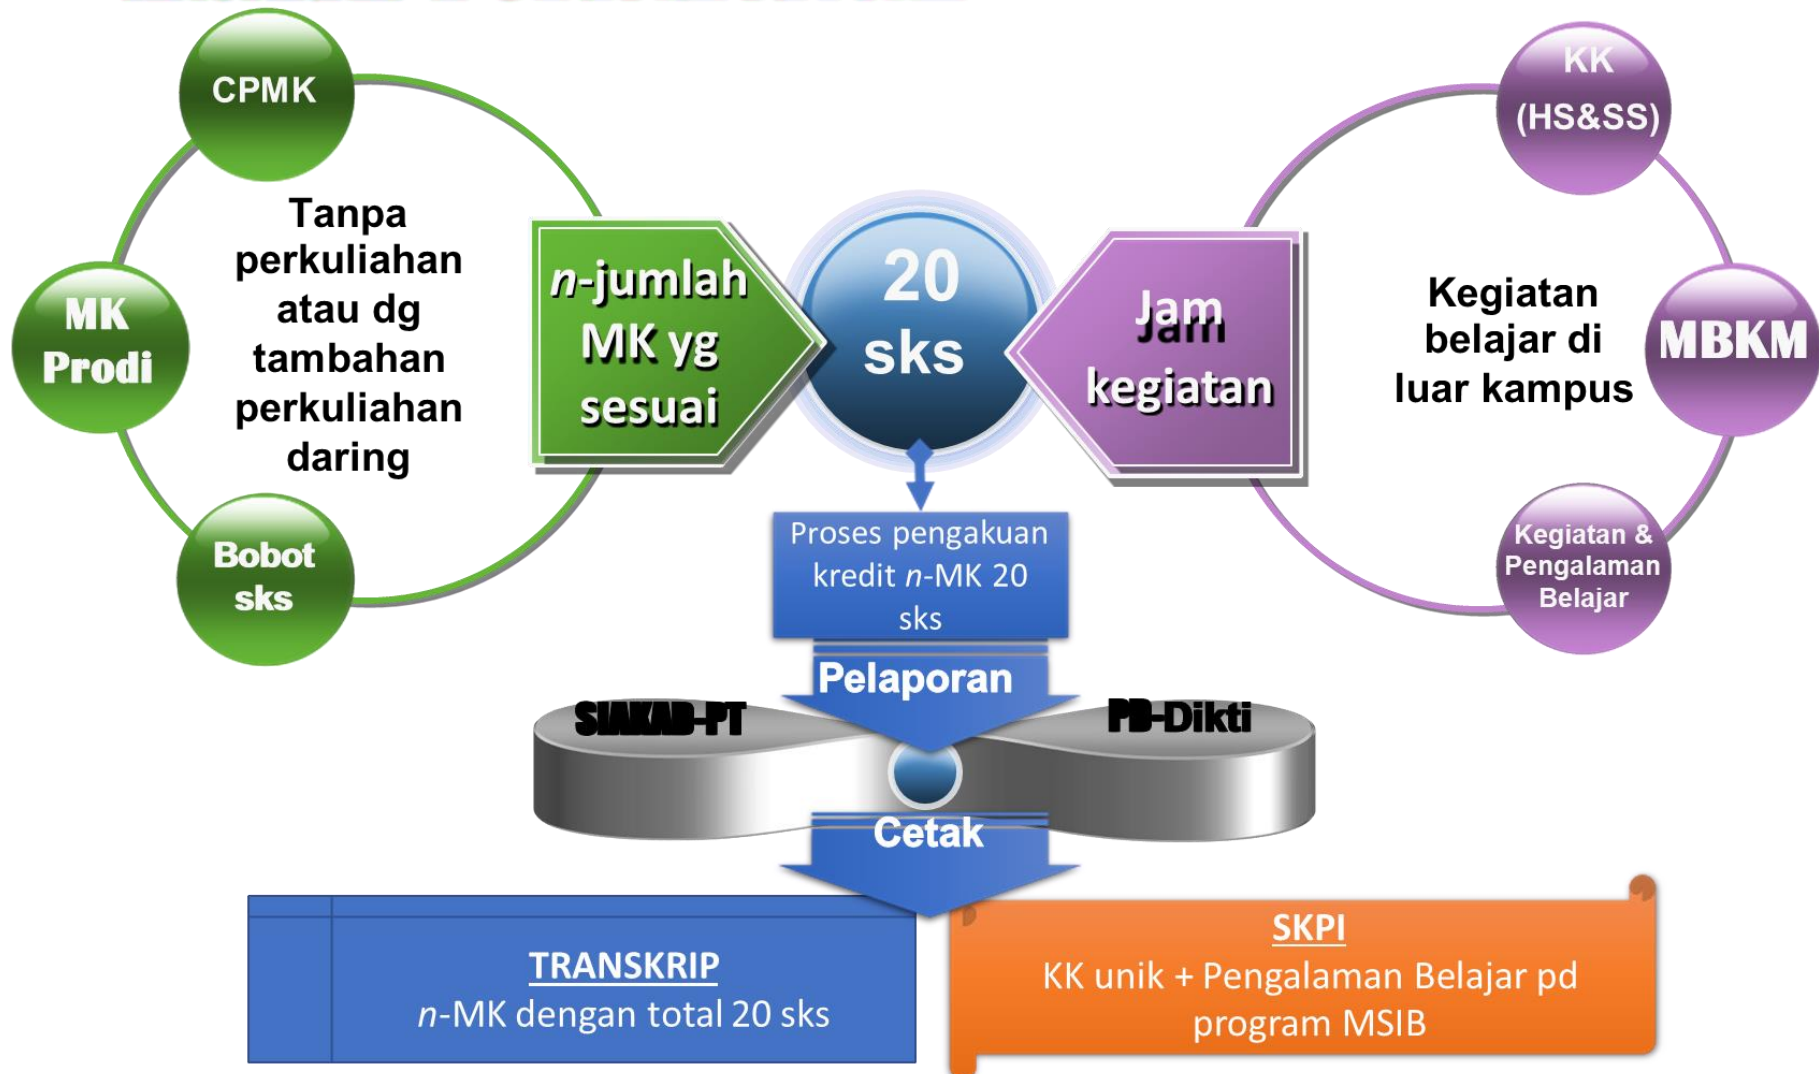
CPMK

MK Prodi

Bobot sks

Tanpa perkuliahan atau dg tambahan perkuliahan daring

n-jumlah MK yg sesuai

20 sks

Jam kegiatan

KK (HS&SS)

MBKM

Kegiatan & Pengalaman Belajar

Kegiatan belajar di luar kampus

Proses pengakuan kredit n-MK 20 sks

Pelaporan

SIAKAD-PT

PD-Dikti

Cetak

TRANSKRIP
n-MK dengan total 20 sks

SKPI
KK unik + Pengalaman Belajar pd program MSIB